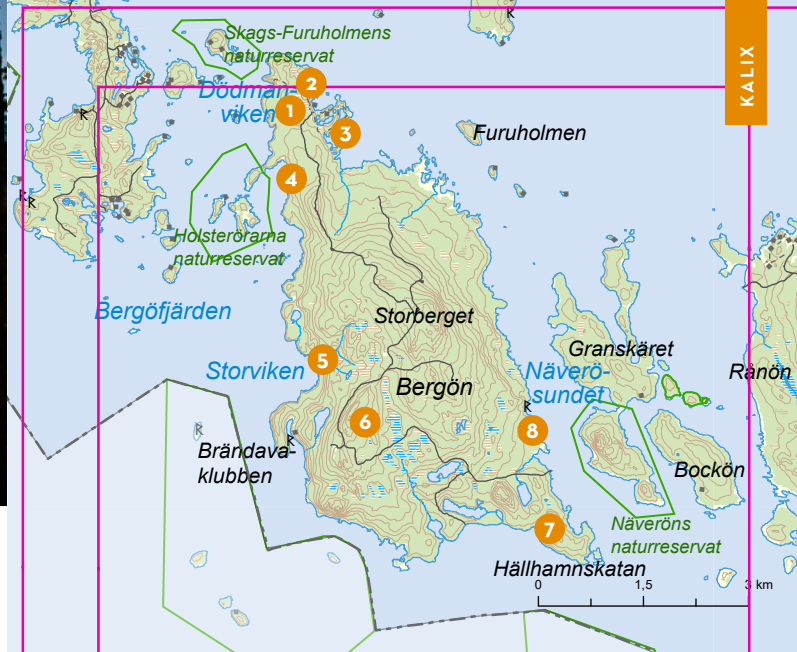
KALIX

Skags-Furuholmens naturreservat

Dödman-viken

2
1
3

Furuholmen

4

Holsteröarna naturreservat

Bergöfjärden

Storberget

5

Storviken

Granskäret

Bergön

Näverö-sundet

Rånön

6

8

Brändava-klubben

Bockön

7

Näveröns naturreservat

Hällhamnskatan

0
1,5
3 km